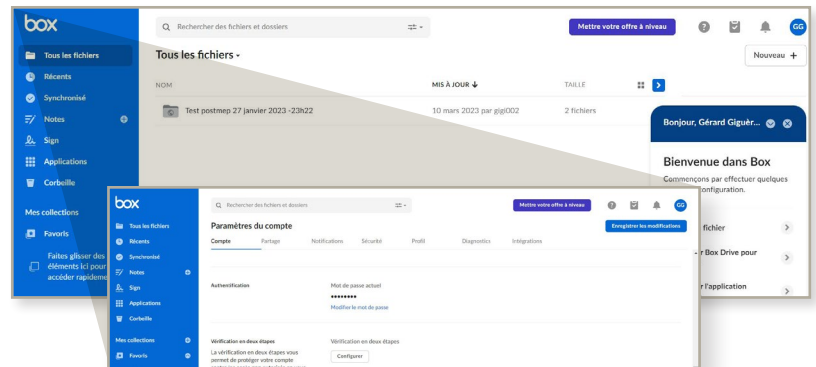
box

Rechercher des fichiers et dossiers

Mettre votre offre à niveau

GG

Tous les fichiers

Récents

Synchronisé

Notes

Sign

Applications

Corbeille

Mes collections

Favoris

Faites glisser des éléments ici pour accéder rapidem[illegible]

Tous les fichiers

Nouveau +

NOM

MIS À JOUR

TAILLE

Test postmep 27 janvier 2023 -23h22

10 mars 2023 par gigi002

2 fichiers

Bonjour, Gérard Giguèr...

Bienvenue dans Box

Commençons par effectuer quelques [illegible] configuration.

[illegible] fichier

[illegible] Box Drive pour

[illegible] l'application

box

Rechercher des fichiers et dossiers

Mettre votre offre à niveau

GG

Tous les fichiers

Récents

Synchronisé

Notes

Sign

Applications

Corbeille

Mes collections

Favoris

Paramètres du compte

Enregistrer les modifications

Compte

Partage

Notifications

Sécurité

Profil

Diagnostics

Intégrations

Authentification

Mot de passe actuel

••••••••

Modifier le mot de passe

Vérification en deux étapes

La vérification en deux étapes vous permet de protéger votre compte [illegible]

Vérification en deux étapes

Configurer